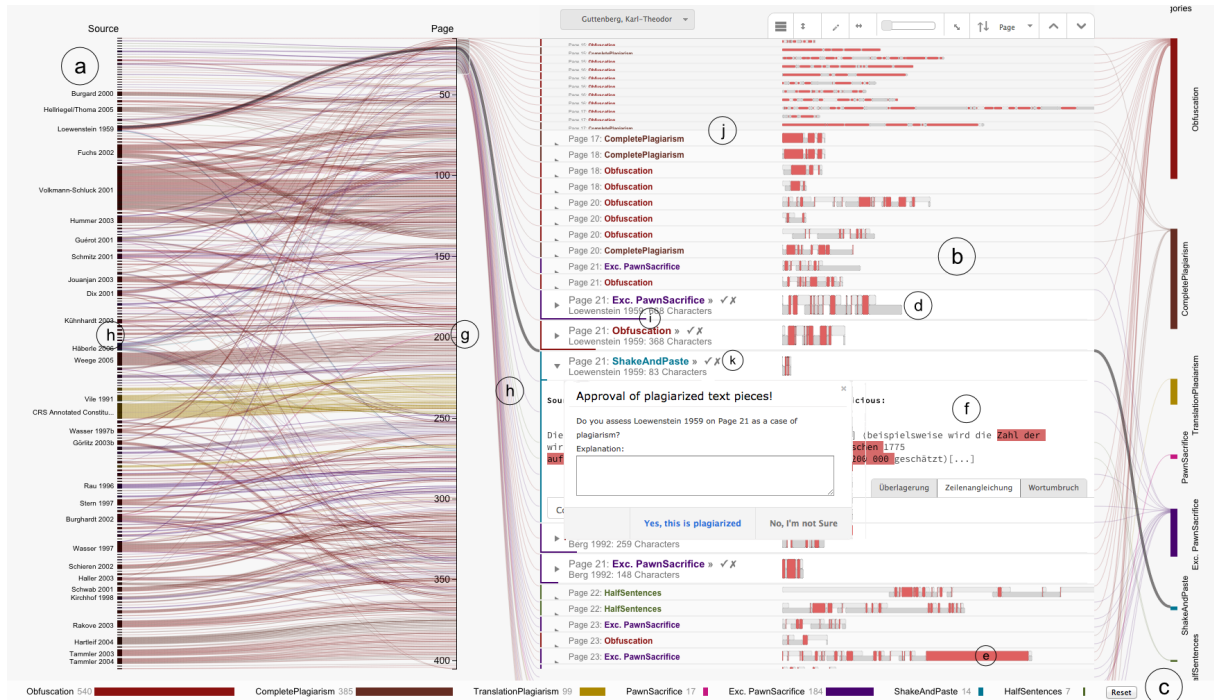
Source

Page

Guttenberg, Karl-Theodor

Page

gories

a

Burgard 2000
Hellriegel/Thoma 2005
Loewenstein 1959
Fuchs 2002
Volkmann-Schluck 2001
Hummer 2003
Guérot 2001
Schmitz 2001
Jouanjan 2003
Dix 2001
Kühnhardt 2003
Häberle 2006
Weege 2005
Vile 1991
CRS Annotated Constitu...
Wasser 1997b
Görlitz 2003b
Rau 1996
Stern 1997
Burghardt 2002
Wasser 1997
Schieren 2002
Haller 2003
Schwab 2001
Kirchhof 1998
Rakove 2003
Hartleif 2004
Tammler 2003
Tammler 2004

h

50
100
150
200
250
300
350
400

g

h

j

Page 17: CompletePlagiarism
Page 18: CompletePlagiarism
Page 18: Obfuscation
Page 18: Obfuscation
Page 20: Obfuscation
Page 20: Obfuscation
Page 20: Obfuscation
Page 20: CompletePlagiarism
Page 21: Exc. PawnSacrifice
Page 21: Obfuscation
Page 21: Exc. PawnSacrifice » ✓✗
Loewenstein 1959: 868 Characters
Page 21: Obfuscation » ✓✗
Loewenstein 1959: 368 Characters
Page 21: ShakeAndPaste » ✓✗
Loewenstein 1959: 83 Characters

b

d

k

i

f

Approval of plagiarized text pieces!

×

Do you assess Loewenstein 1959 on Page 21 as a case of plagiarism?

Explanation:

Yes, this is plagiarized

No, I'm not Sure

Sou

icious:

Die
wir
auf

(beispielsweise wird die Zahl der
schen 1775
200 000 geschätzt)[...]

Überlagerung
Zeilenangleichung
Wortumbruch

Co

Berg 1992: 259 Characters
Page 21: Exc. PawnSacrifice » ✓✗
Berg 1992: 148 Characters
Page 22: HalfSentences
Page 22: HalfSentences
Page 23: Exc. PawnSacrifice
Page 23: Obfuscation
Page 23: Exc. PawnSacrifice

e

Obfuscation
CompletePlagiarism
TranslationPlagiarism
PawnSacrifice
Exc. PawnSacrifice
ShakeAndPaste
HalfSentences

Obfuscation 540
CompletePlagiarism 385
TranslationPlagiarism 99
PawnSacrifice 17
Exc. PawnSacrifice 184
ShakeAndPaste 14
HalfSentences 7
Reset

c